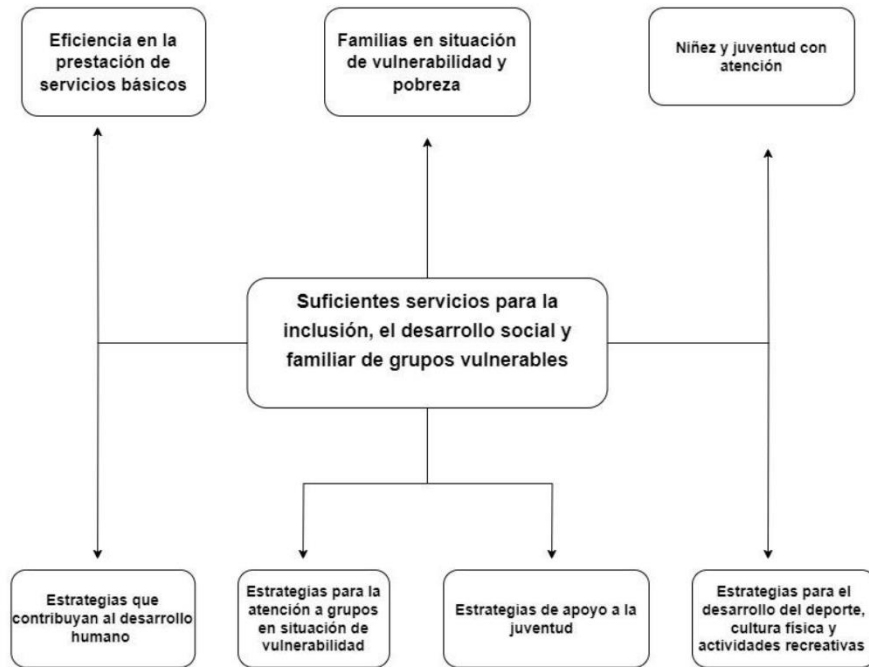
Eficiencia en la prestación de servicios básicos

Familias en situación de vulnerabilidad y pobreza

Niñez y juventud con atención

Suficientes servicios para la inclusión, el desarrollo social y familiar de grupos vulnerables

Estrategias que contribuyan al desarrollo humano

Estrategias para la atención a grupos en situación de vulnerabilidad

Estrategias de apoyo a la juventud

Estrategias para el desarrollo del deporte, cultura física y actividades recreativas